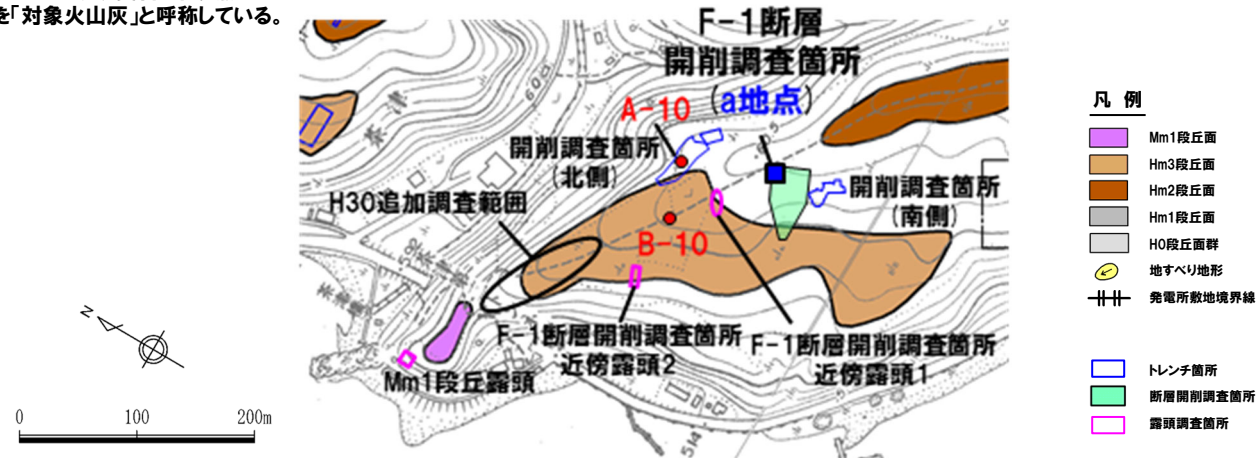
を「対象火山灰」と呼称している。

F−1断層
開削調査箇所
(a地点)

A−10
開削調査箇所
(北側)
開削調査箇所
(南側)
H30追加調査範囲
B−10
F−1断層開削調査箇所
近傍露頭2
F−1断層開削調査箇所
近傍露頭1
Mm1段丘露頭

N

0 100 200m

凡 例
Mm1段丘面
Hm3段丘面
Hm2段丘面
Hm1段丘面
H0段丘面群
地すべり地形
発電所敷地境界線

トレンチ箇所
断層開削調査箇所
露頭調査箇所